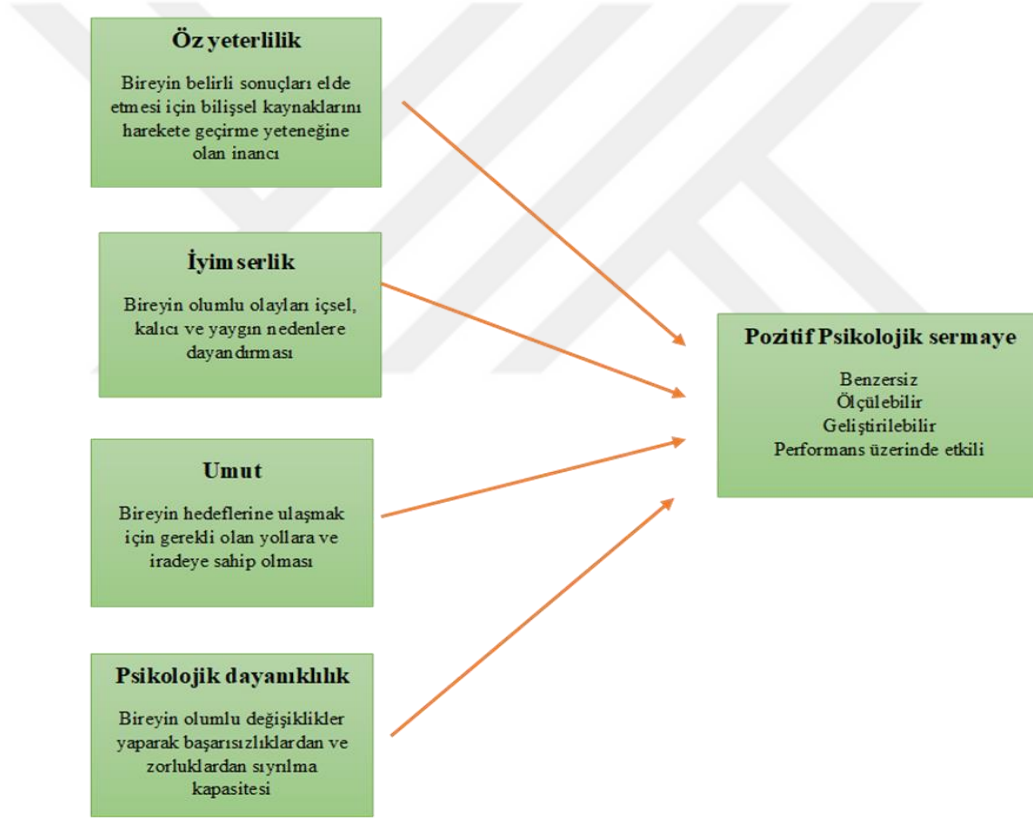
Öz yeterlilik

Bireyin belirli sonuçları elde etmesi için bilişsel kaynaklarını harekete geçirme yeteneğine olan inancı

İyimserlik

Bireyin olumlu olayları içsel, kalıcı ve yaygın nedenlere dayandırması

Umut

Bireyin hedeflerine ulaşmak için gerekli olan yollara ve iradeye sahip olması

Psikolojik dayanıklılık

Bireyin olumlu değişiklikler yaparak başarısızlıklardan ve zorluklardan sıyrılma kapasitesi

Pozitif Psikolojik sermaye

Benzersiz
Ölçülebilir
Geliştirilebilir
Performans üzerinde etkili